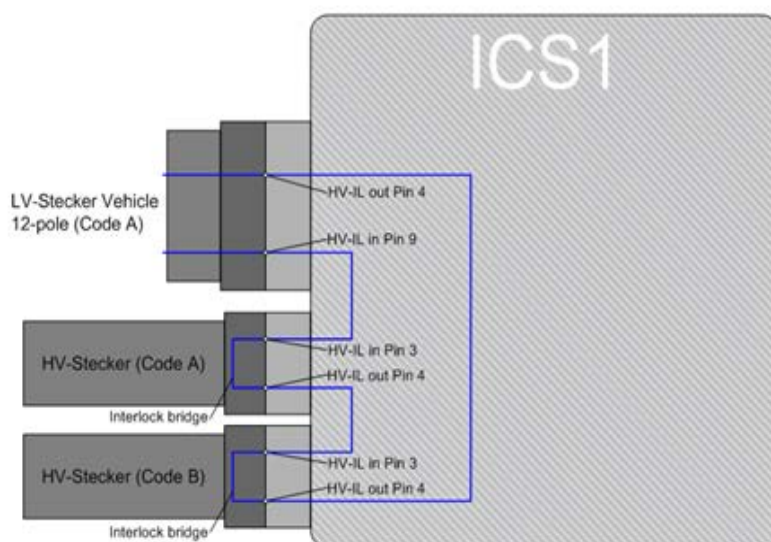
ICS1

LV-Stecker Vehicle
12-pole (Code A)

HV-IL out Pin 4

HV-IL in Pin 9

HV-Stecker (Code A)

HV-IL in Pin 3

HV-IL out Pin 4

Interlock bridge

HV-Stecker (Code B)

HV-IL in Pin 3

HV-IL out Pin 4

Interlock bridge